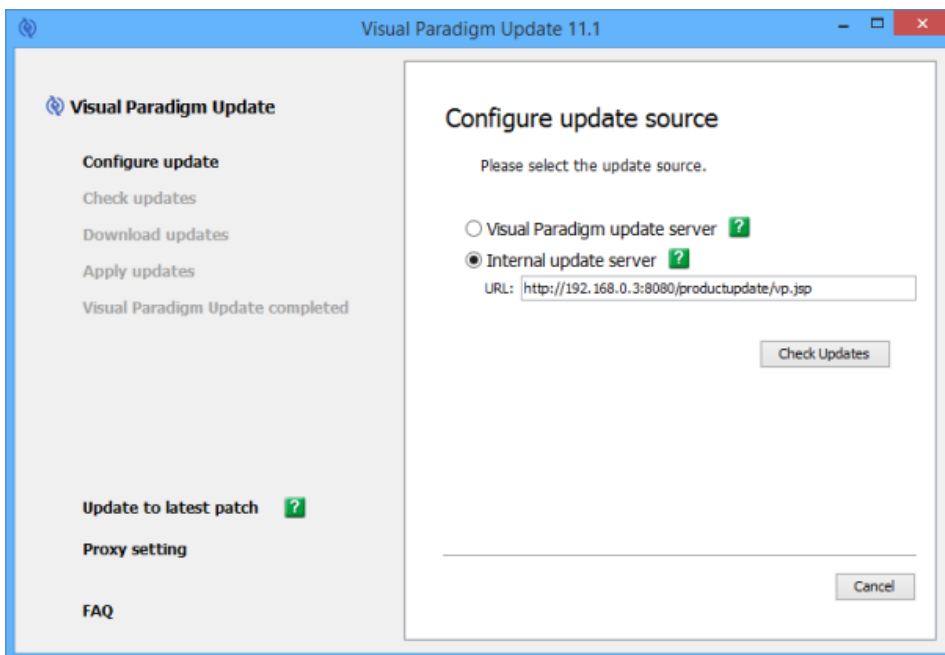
Visual Paradigm Update 11.1

Visual Paradigm Update

Configure update

Check updates

Download updates

Apply updates

Visual Paradigm Update completed

Update to latest patch ?

Proxy setting

FAQ

Configure update source

Please select the update source.

Visual Paradigm update server ?

Internal update server ?

URL: http://192.168.0.3:8080/productupdate/vp.jsp

Check Updates

Cancel